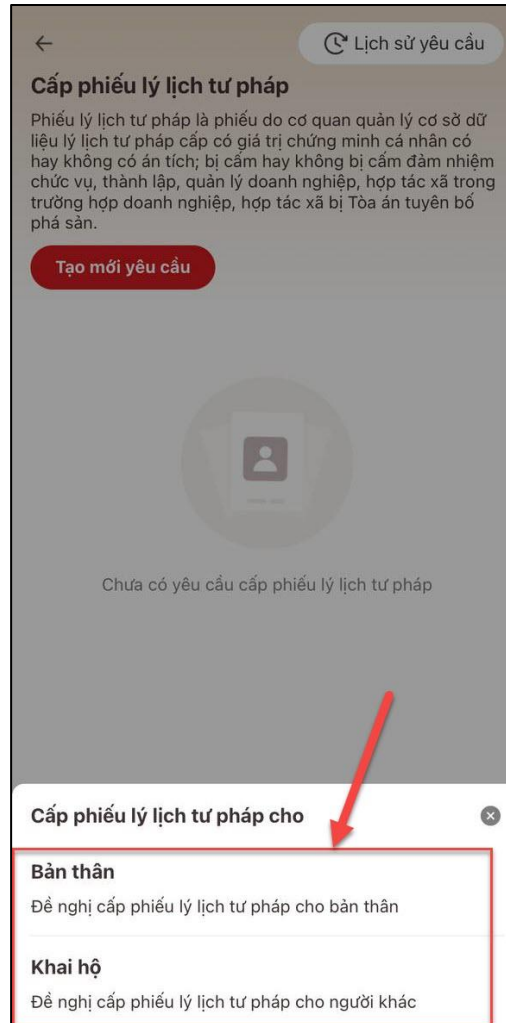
Lịch sử yêu cầu

Cấp phiếu lý lịch tư pháp

Phiếu lý lịch tư pháp là phiếu do cơ quan quản lý cơ sở dữ liệu lý lịch tư pháp cấp có giá trị chứng minh cá nhân có hay không có án tích; bị cấm hay không bị cấm đảm nhiệm chức vụ, thành lập, quản lý doanh nghiệp, hợp tác xã trong trường hợp doanh nghiệp, hợp tác xã bị Tòa án tuyên bố phá sản.

Tạo mới yêu cầu

Chưa có yêu cầu cấp phiếu lý lịch tư pháp

Cấp phiếu lý lịch tư pháp cho

Bản thân

Đề nghị cấp phiếu lý lịch tư pháp cho bản thân

Khai hộ

Đề nghị cấp phiếu lý lịch tư pháp cho người khác